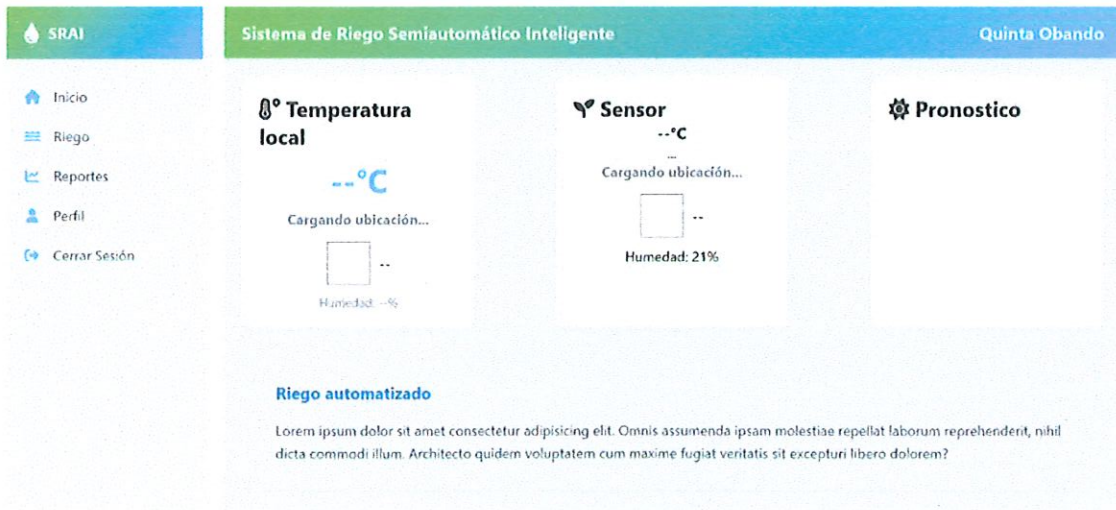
SRAI

Sistema de Riego Semiautomático Inteligente

Quinta Obando

Inicio

Riego

Reportes

Perfil

Cerrar Sesión

Temperatura local

--°C

Cargando ubicación...

--

Humedad: --%

Sensor

--°C

...

Cargando ubicación...

--

Humedad: 21%

Pronostico

Riego automatizado

Lorem ipsum dolor sit amet consectetur adipisicing elit. Omnis assumenda ipsam molestiae repellat laborum reprehenderit, nihil dicta commodi illum. Architecto quidem voluptatem cum maxime fugiat veritatis sit excepturi libero dolorem?